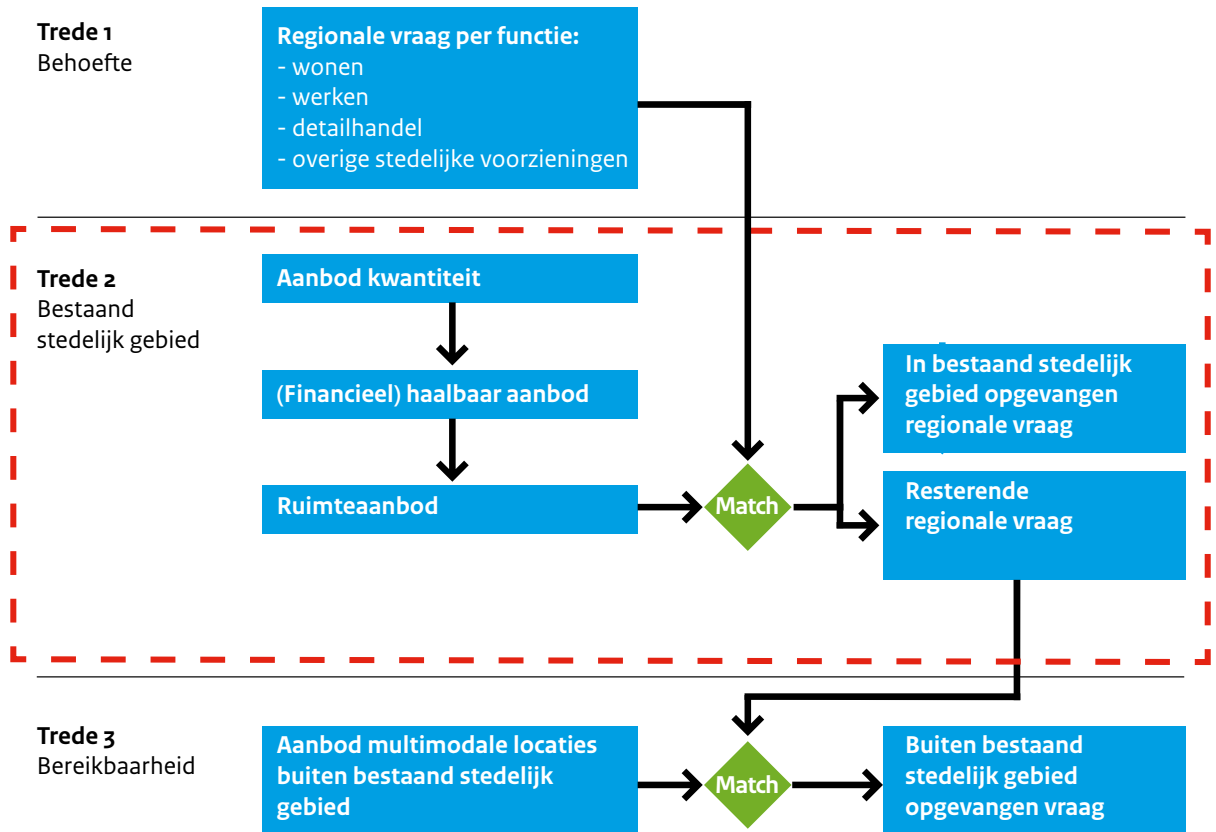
**Trede 1**
Behoefte

**Regionale vraag per functie:**
- wonen
- werken
- detailhandel
- overige stedelijke voorzieningen

**Trede 2**
Bestaand stedelijk gebied

**Aanbod kwantiteit**

**(Financieel) haalbaar aanbod**

**Ruimteaanbod**

**Match**

**In bestaand stedelijk gebied opgevangen regionale vraag**

**Resterende regionale vraag**

**Trede 3**
Bereikbaarheid

**Aanbod multimodale locaties buiten bestaand stedelijk gebied**

**Match**

**Buiten bestaand stedelijk gebied opgevangen vraag**